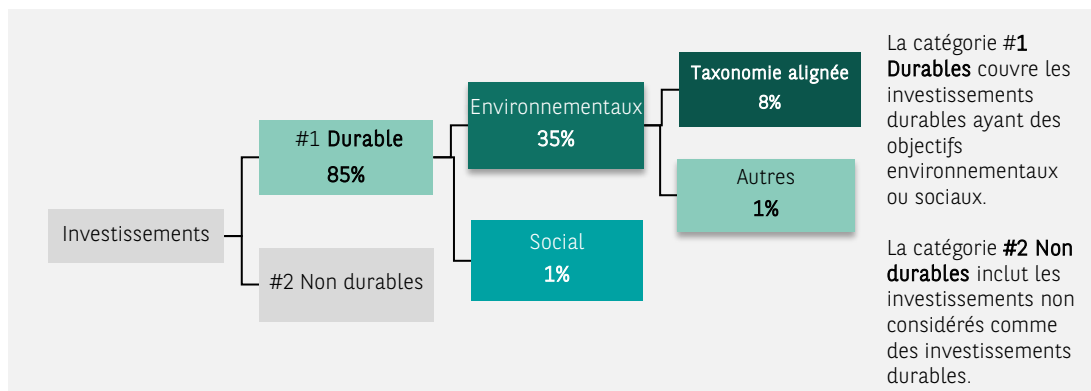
Investissements

#1 Durable
85%

#2 Non durables

Environnementaux
35%

Social
1%

Taxonomie alignée
8%

Autres
1%

La catégorie #1 Durables couvre les investissements durables ayant des objectifs environnementaux ou sociaux.

La catégorie #2 Non durables inclut les investissements non considérés comme des investissements durables.